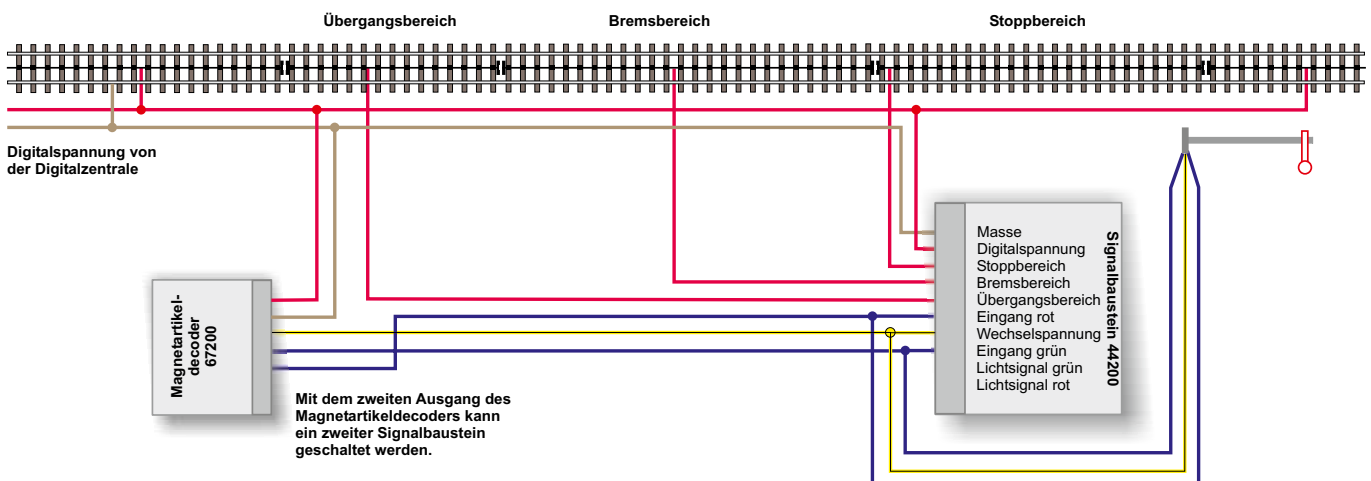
Übergangsbereich
Bremsbereich
Stoppbereich

Digitalspannung von der Digitalzentrale

Magnetartikel-decoder 67200

Masse
Digitalspannung
Stoppbereich
Bremsbereich
Übergangsbereich
Eingang rot
Wechselspannung
Eingang grün
Lichtsignal grün
Lichtsignal rot

Signalbaustein 44200

Mit dem zweiten Ausgang des Magnetartikeldecoders kann ein zweiter Signalbaustein geschaltet werden.